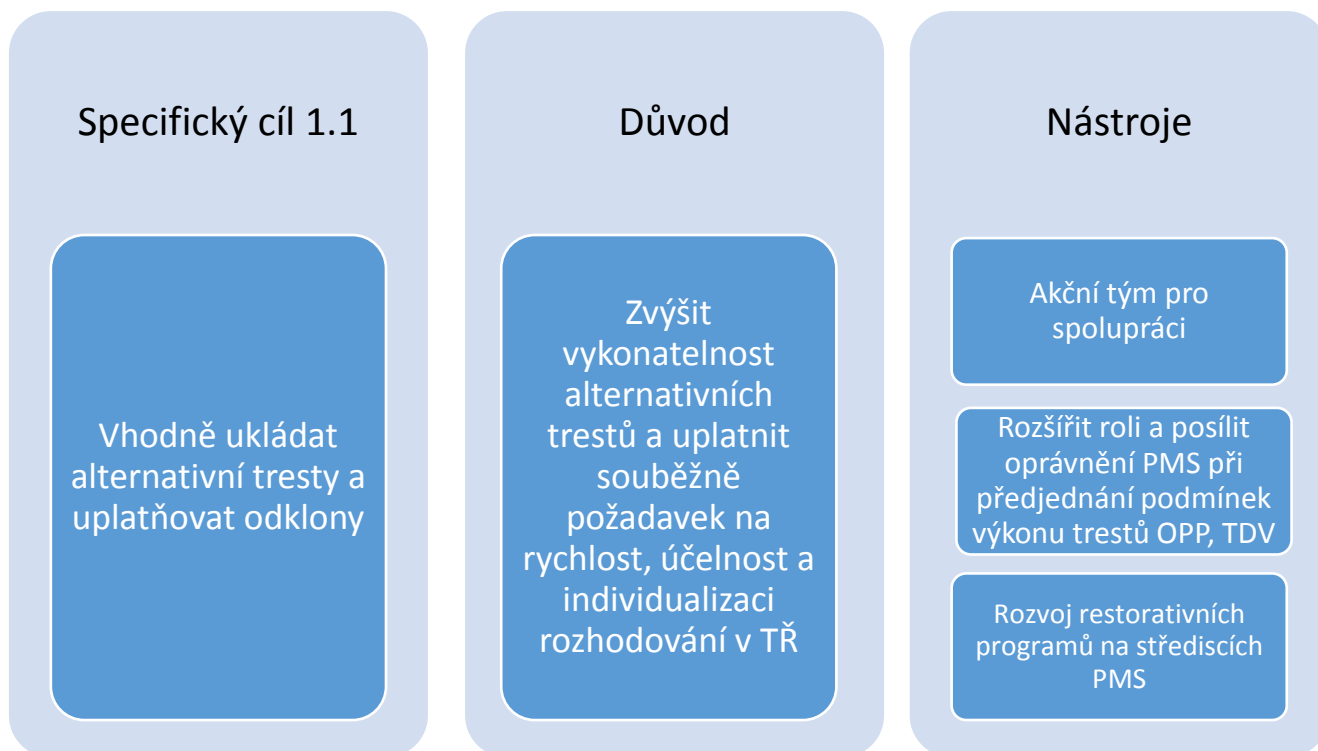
Specifický cíl 1.1

Vhodně ukládat alternativní tresty a uplatňovat odklony

Důvod

Zvýšit vykonatelnost alternativních trestů a uplatnit souběžně požadavek na rychlost, účelnost a individualizaci rozhodování v TŘ

Nástroje

Akční tým pro spolupráci

Rozšířit roli a posílit oprávnění PMS při předjednání podmínek výkonu trestů OPP, TDV

Rozvoj restorativních programů na střediscích PMS